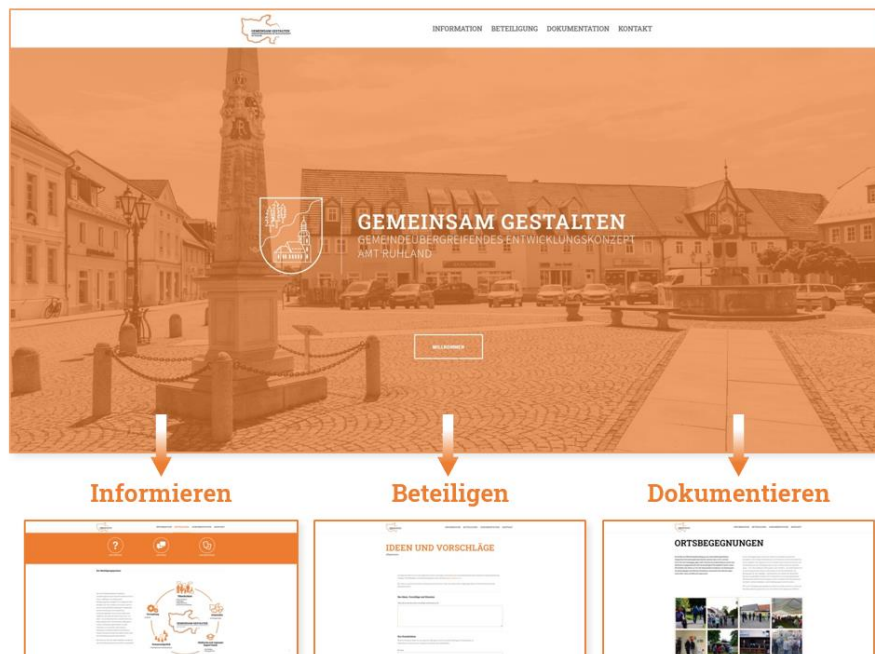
GEMEINSAM GESTALTEN

INFORMATION BETEILIGUNG DOKUMENTATION KONTAKT

GEMEINSAM GESTALTEN
GEMEINDEÜBERGREIFENDES ENTWICKLUNGSKONZEPT
AMT RUHLAND

WILLKOMMEN

Informieren

Beteiligen

Dokumentieren

IDEEN UND VORSCHLÄGE

ORTSBEGEGNUNGEN

GEMEINSAM GESTALTEN